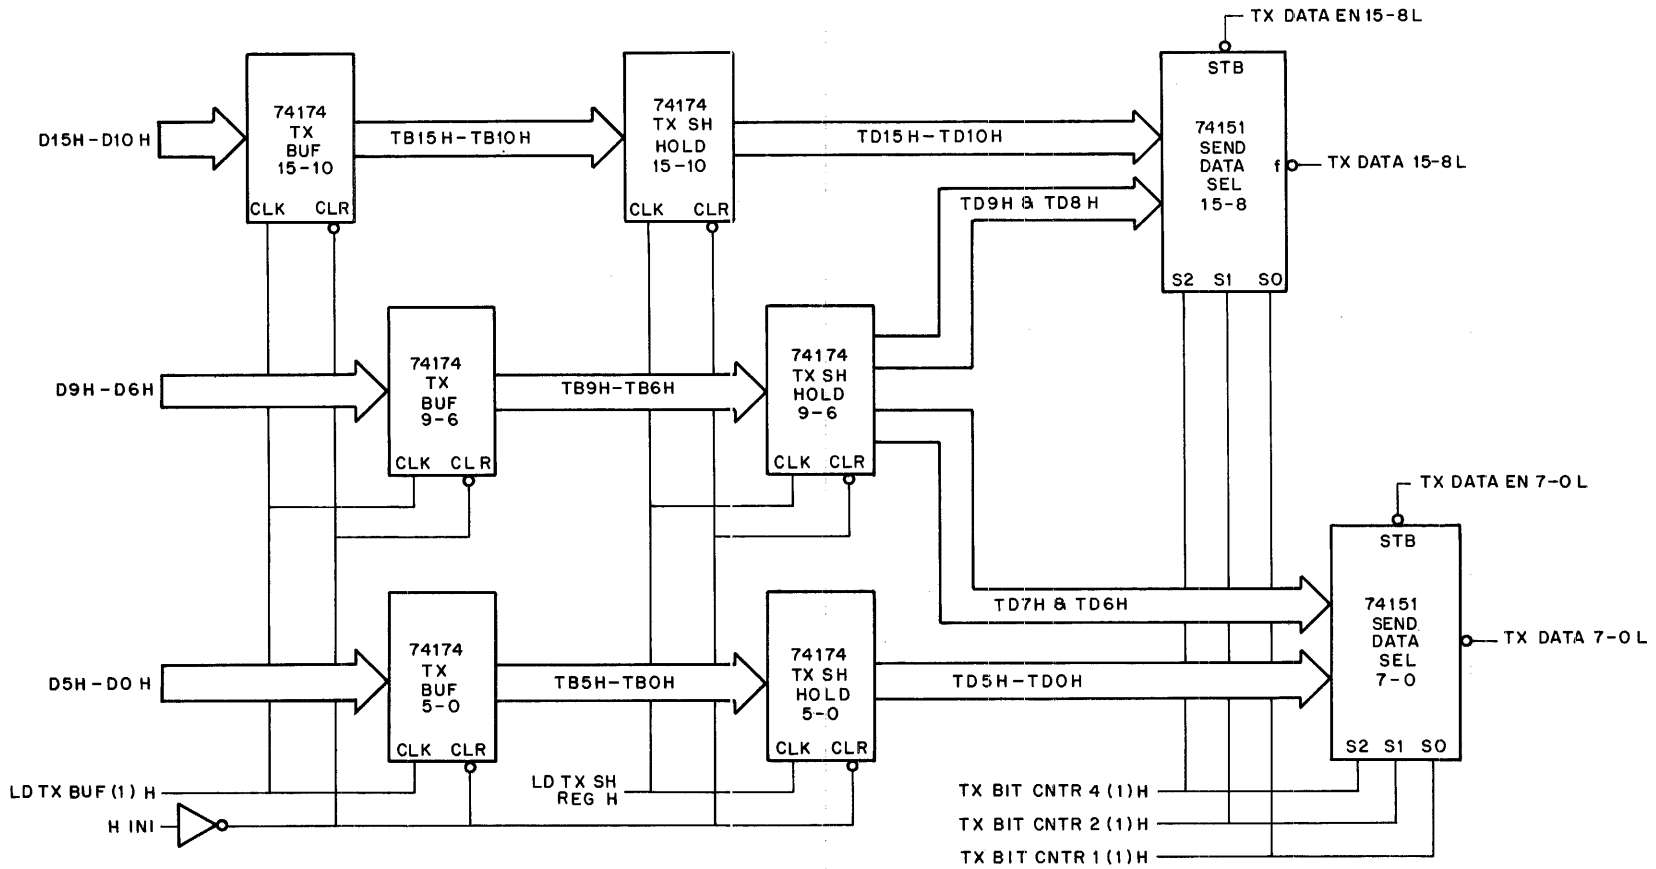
TX DATA EN 15-8 L

D15H-D10 H

74174
TX
BUF
15-10
CLK CLR

TB15H-TB10H

74174
TX SH
HOLD
15-10
CLK CLR

TD15H-TD10H

STB
74151
SEND
DATA
SEL
15-8
S2 S1 S0

f

TX DATA 15-8 L

TD9H & TD8H

D9H-D6H

74174
TX
BUF
9-6
CLK CLR

TB9H-TB6H

74174
TX SH
HOLD
9-6
CLK CLR

TX DATA EN 7-0 L

STB
74151
SEND
DATA
SEL
7-0
S2 S1 S0

TX DATA 7-0 L

TD7H & TD6H

D5H-D0 H

74174
TX
BUF
5-0
CLK CLR

TB5H-TB0H

74174
TX SH
HOLD
5-0
CLK CLR

TD5H-TD0H

LD TX BUF (1) H

LD TX SH
REG H

H INI

TX BIT CNTR 4 (1) H
TX BIT CNTR 2 (1) H
TX BIT CNTR 1 (1) H